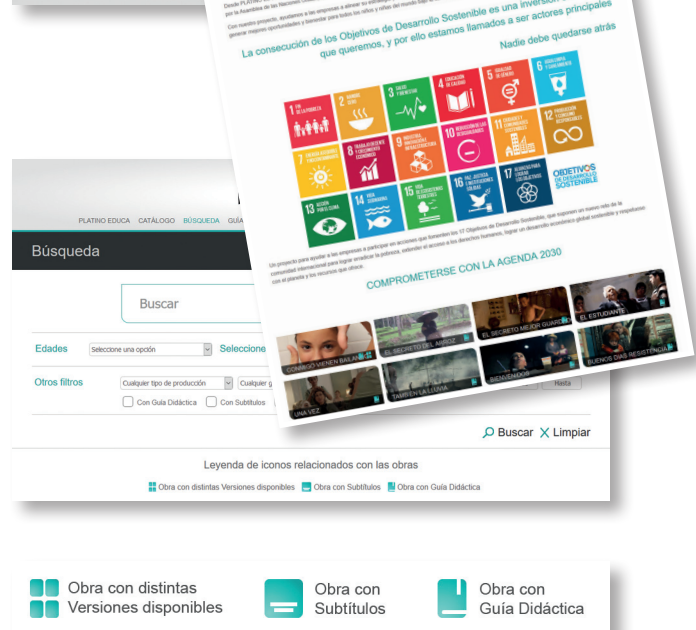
Desde PLATINO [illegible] por la Asamblea de las Naciones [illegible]

Con nuestro proyecto, ayudamos a las empresas a alinear su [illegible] generar mejores oportunidades y bienestar para todos los niños y niñas del mundo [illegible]

La consecución de los Objetivos de Desarrollo Sostenible es una inversión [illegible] que queremos, y por ello estamos llamados a ser actores principales

Nadie debe quedarse atrás

1 FIN DE LA POBREZA
2 HAMBRE CERO
3 SALUD Y BIENESTAR
4 EDUCACIÓN DE CALIDAD
5 IGUALDAD DE GÉNERO
6 AGUA LIMPIA Y SANEAMIENTO
7 ENERGÍA ASEQUIBLE Y NO CONTAMINANTE
8 TRABAJO DECENTE Y CRECIMIENTO ECONÓMICO
9 INDUSTRIA, INNOVACIÓN E INFRAESTRUCTURA
10 REDUCCIÓN DE LAS DESIGUALDADES
11 CIUDADES Y COMUNIDADES SOSTENIBLES
12 PRODUCCIÓN Y CONSUMO RESPONSABLES
13 ACCIÓN POR EL CLIMA
14 VIDA SUBMARINA
15 VIDA DE ECOSISTEMAS TERRESTRES
16 PAZ, JUSTICIA E INSTITUCIONES SÓLIDAS
17 ALIANZAS PARA LOGRAR LOS OBJETIVOS
OBJETIVOS DE DESARROLLO SOSTENIBLE

Un proyecto para ayudar a las empresas a participar en acciones que fomenten los 17 Objetivos de Desarrollo Sostenible, que suponen un nuevo reto de la comunidad internacional para lograr erradicar la pobreza, extender el acceso a los derechos humanos, lograr un desarrollo económico global sostenible y respetuoso con el planeta y los recursos que ofrece.

COMPROMETERSE CON LA AGENDA 2030

CONMIGO VIENEN BAILAR
EL SECRETO DEL ARROZ
EL SECRETO MEJOR GUARDADO
EL ESTUDIANTE
UNA VEZ
TAMBIÉN LA LLUVIA
BIENVENIDOS
BUENOS DÍAS RESISTENCIA

PLATINO EDUCA CATÁLOGO BÚSQUEDA GUÍ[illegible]

Búsqueda

Buscar

Edades Seleccione una opción Seleccione

Otros filtros Cualquier tipo de producción Cualquier g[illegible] Hasta

Con Guía Didáctica Con Subtítulos

Buscar Limpiar

Leyenda de iconos relacionados con las obras

Obra con distintas Versiones disponibles Obra con Subtítulos Obra con Guía Didáctica

Obra con distintas Versiones disponibles
Obra con Subtítulos
Obra con Guía Didáctica